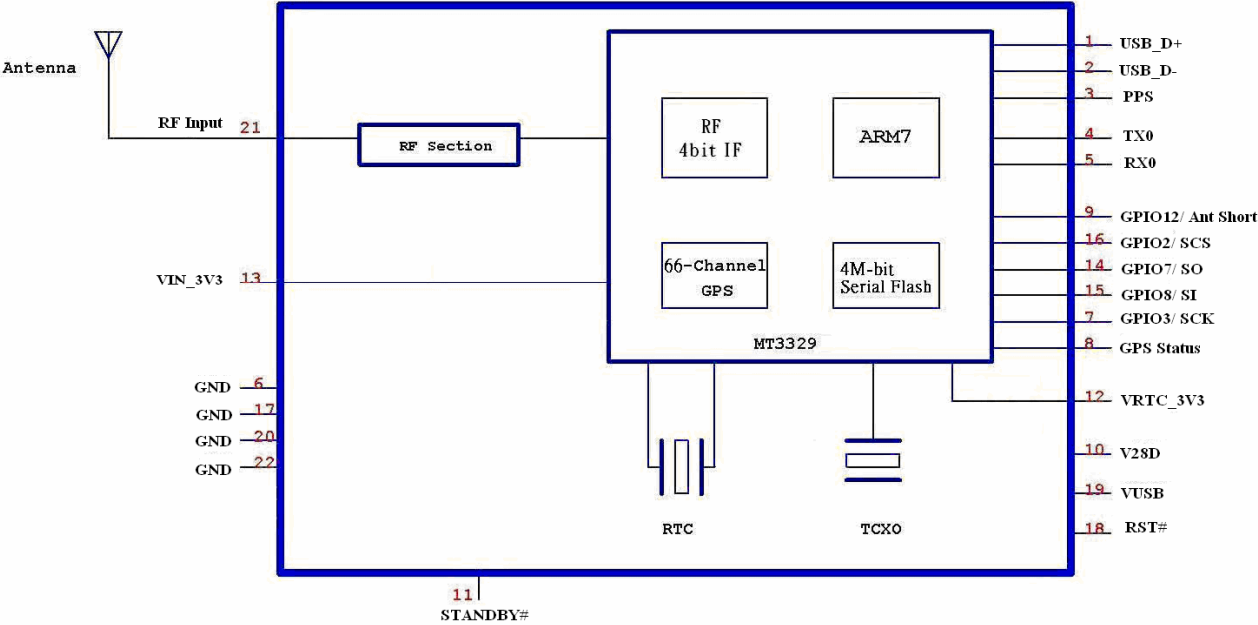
Antenna

RF Input 21

RF Section

RF
4bit IF

ARM7

66-Channel
GPS

4M-bit
Serial Flash

MT3329

VIN_3V3 13

GND 6
GND 17
GND 20
GND 22

RTC

TCXO

11
STANDBY#

1 USB_D+
2 USB_D-
3 PPS
4 TX0
5 RX0
9 GPIO12/ Ant Short
16 GPIO2/ SCS
14 GPIO7/ SO
15 GPIO8/ SI
7 GPIO3/ SCK
8 GPS Status
12 VRTC_3V3
10 V28D
19 VUSB
18 RST#